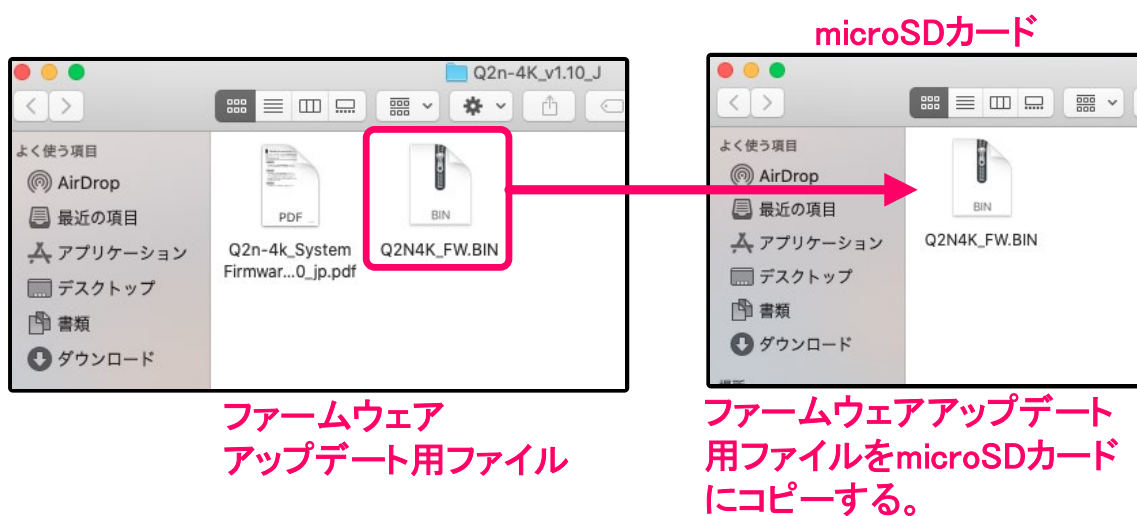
microSDカード

Q2n-4K_v1.10_J

よく使う項目
AirDrop
最近の項目
アプリケーション
デスクトップ
書類
ダウンロード

PDF
Q2n-4k_System Firmwar...0_jp.pdf

BIN
Q2N4K_FW.BIN

よく使う項目
AirDrop
最近の項目
アプリケーション
デスクトップ
書類
ダウンロード

BIN
Q2N4K_FW.BIN

ファームウェア
アップデート用ファイル

ファームウェアアップデート用ファイルをmicroSDカードにコピーする。